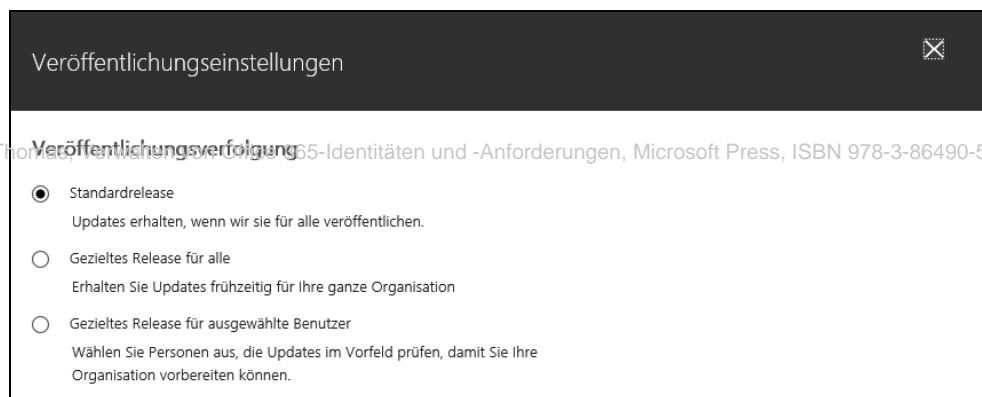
Veröffentlichungseinstellungen

Veröffentlichungsverfolgung

Thomas, Verwalten von Office 365-Identitäten und -Anforderungen, Microsoft Press, ISBN 978-3-86490-5

Standardrelease

Updates erhalten, wenn wir sie für alle veröffentlichen.

Gezieltes Release für alle

Erhalten Sie Updates frühzeitig für Ihre ganze Organisation

Gezieltes Release für ausgewählte Benutzer

Wählen Sie Personen aus, die Updates im Vorfeld prüfen, damit Sie Ihre Organisation vorbereiten können.